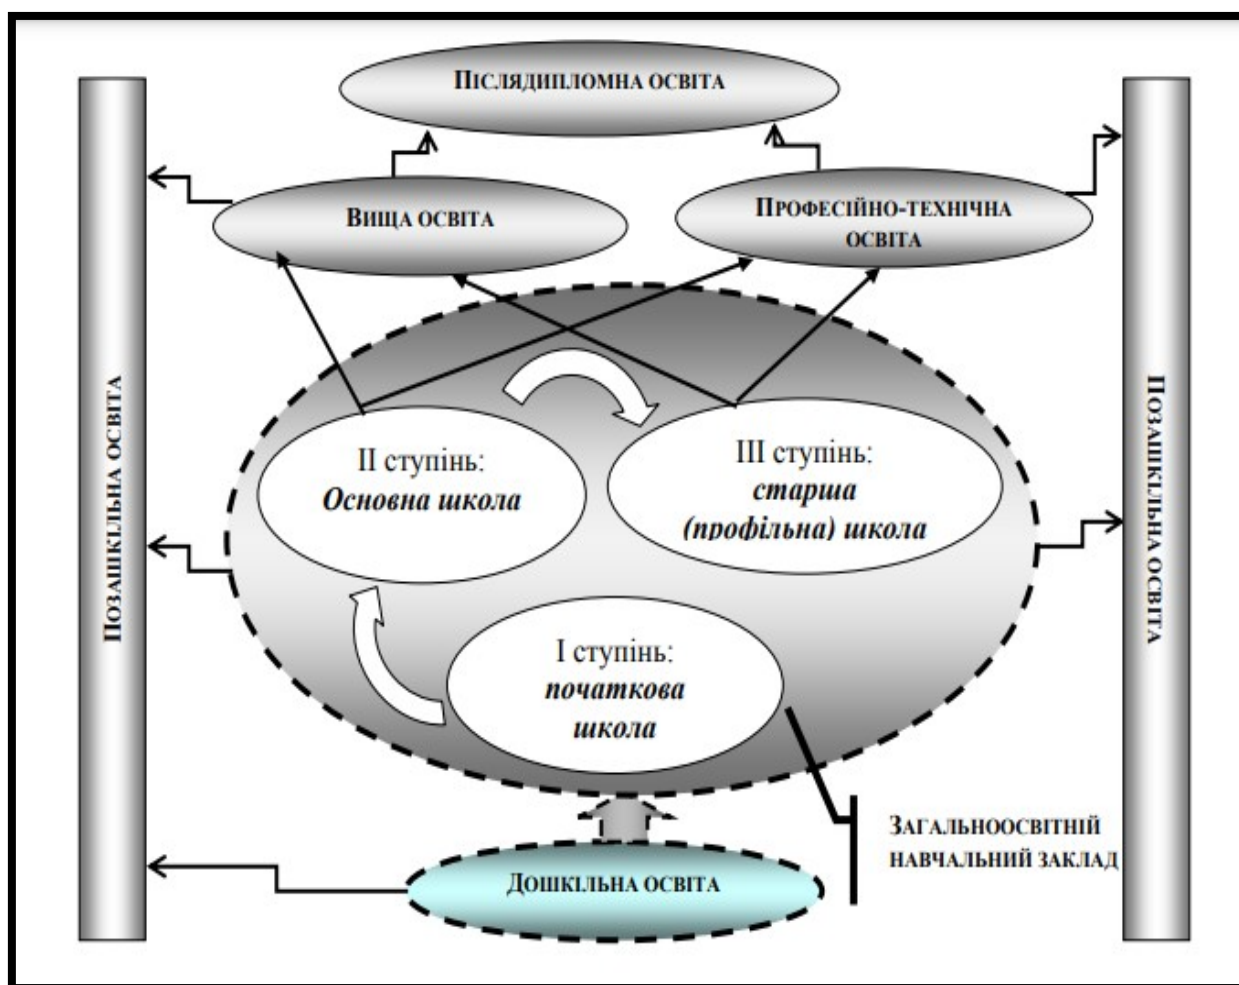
Післядипломна освіта

Позашкільна освіта

Вища освіта

Професійно-технічна освіта

Позашкільна освіта

II ступінь:
*Основна школа*

III ступінь:
*старша (профільна) школа*

I ступінь:
*початкова школа*

Загальноосвітній навчальний заклад

Дошкільна освіта